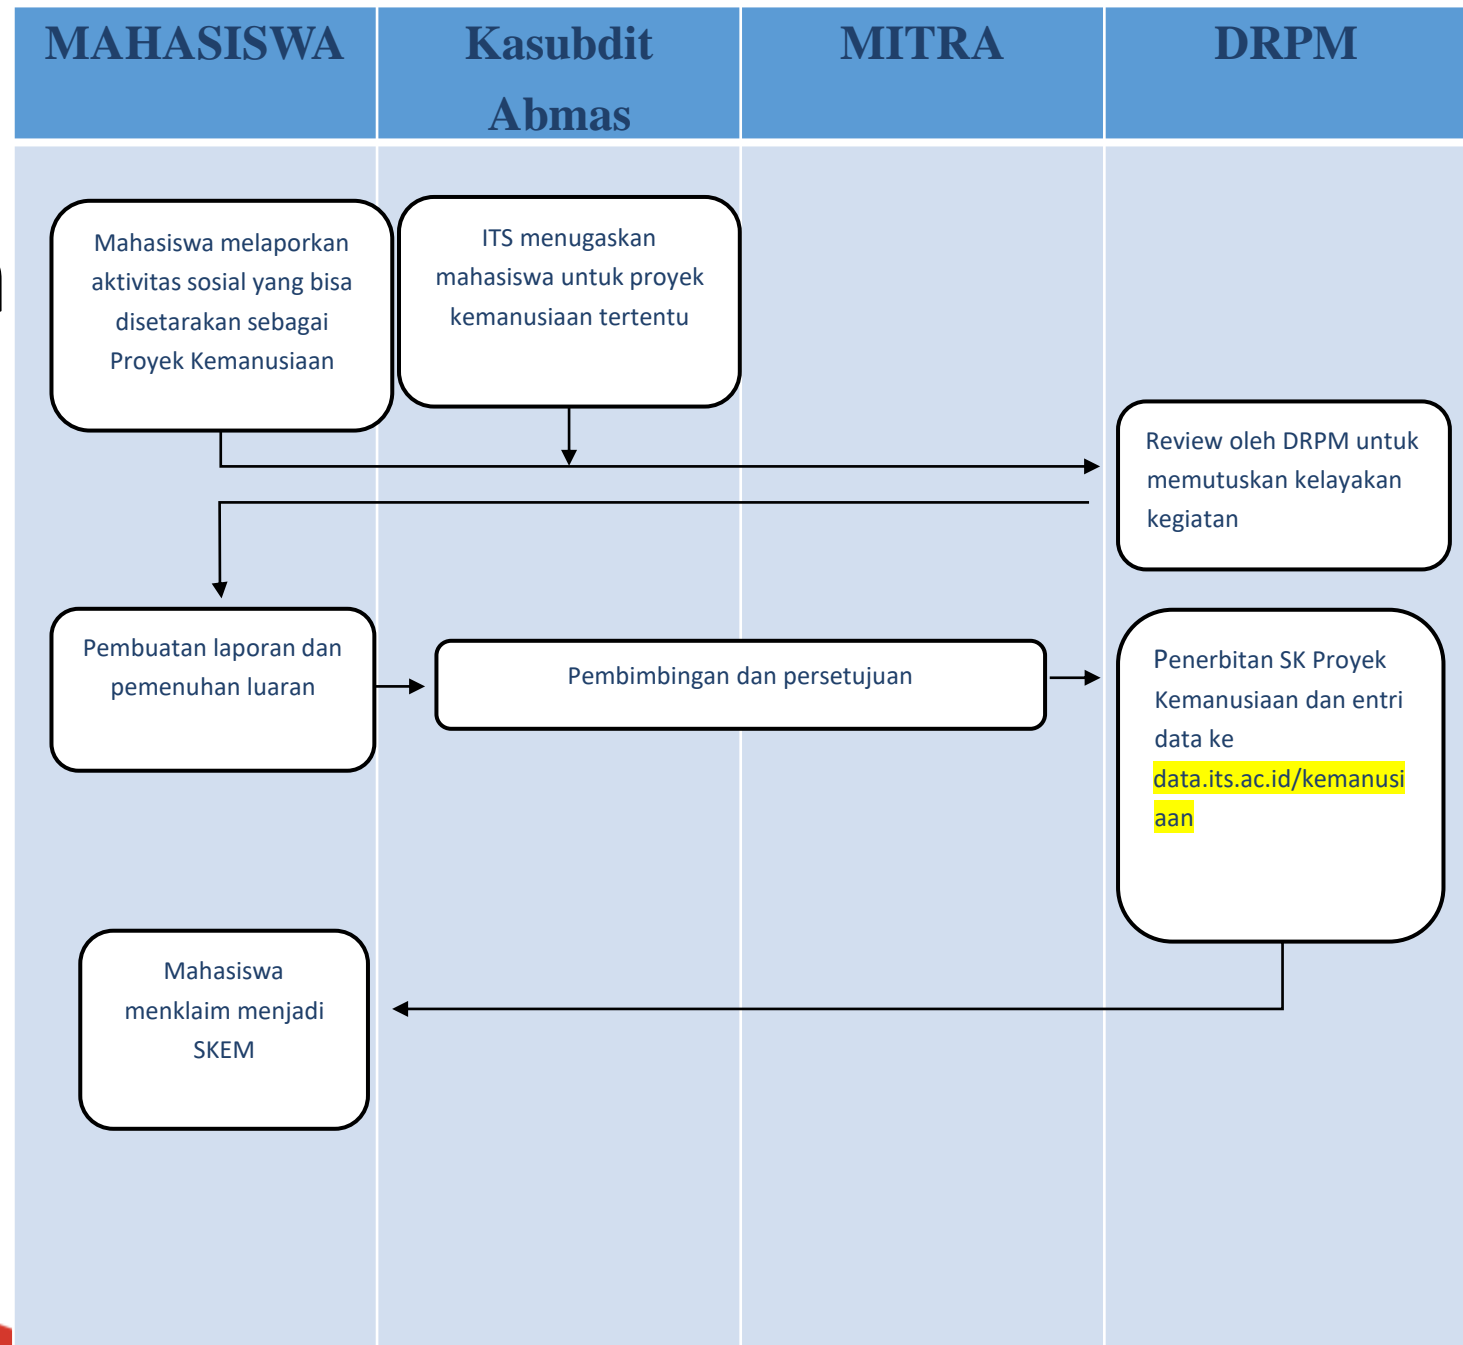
| MAHASISWA | Kasubdit Abmas | MITRA | DRPM |
|---|---|---|---|

Mahasiswa melaporkan aktivitas sosial yang bisa disetarakan sebagai Proyek Kemanusiaan

ITS menugaskan mahasiswa untuk proyek kemanusiaan tertentu

Review oleh DRPM untuk memutuskan kelayakan kegiatan

Pembuatan laporan dan pemenuhan luaran

Pembimbingan dan persetujuan

Penerbitan SK Proyek Kemanusiaan dan entri data ke data.its.ac.id/kemanusiaan

Mahasiswa menklaim menjadi SKEM